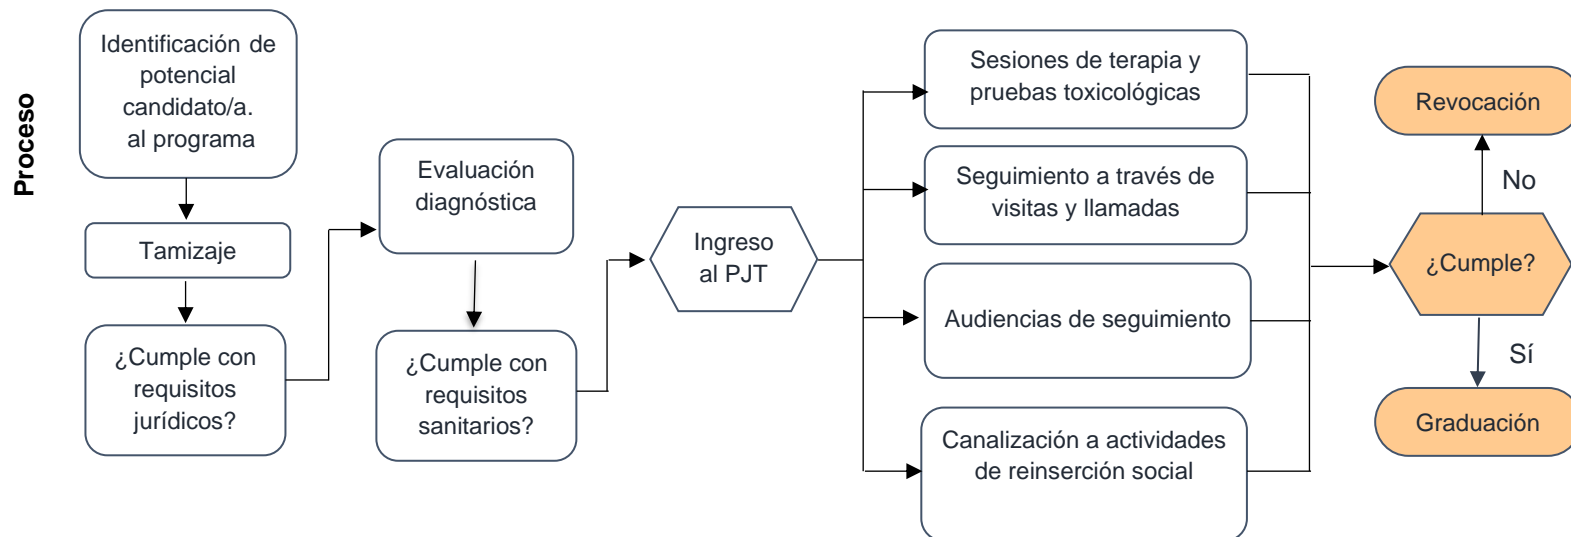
Proceso

Identificación de potencial candidato/a. al programa

Tamizaje

¿Cumple con requisitos jurídicos?

Evaluación diagnóstica

¿Cumple con requisitos sanitarios?

Ingreso al PJT

Sesiones de terapia y pruebas toxicológicas

Seguimiento a través de visitas y llamadas

Audiencias de seguimiento

Canalización a actividades de reinserción social

¿Cumple?

No

Revocación

Sí

Graduación